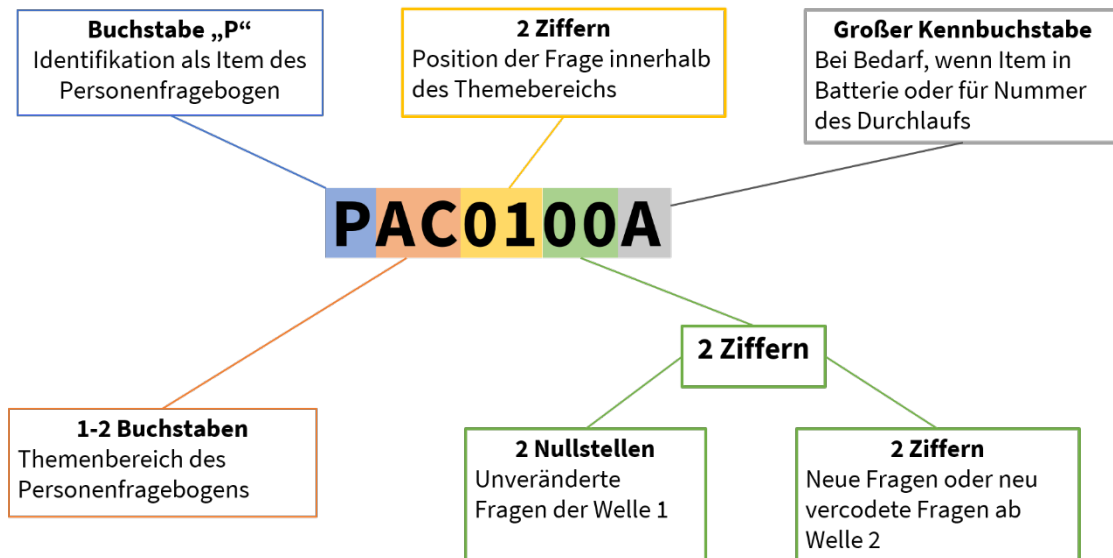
**Buchstabe „P“**
Identifikation als Item des Personenfragebogen

**2 Ziffern**
Position der Frage innerhalb des Themebereichs

**Großer Kennbuchstabe**
Bei Bedarf, wenn Item in Batterie oder für Nummer des Durchlaufs

PAC0100A

**2 Ziffern**

**1-2 Buchstaben**
Themenbereich des Personenfragebogens

**2 Nullstellen**
Unveränderte Fragen der Welle 1

**2 Ziffern**
Neue Fragen oder neu vercodete Fragen ab Welle 2